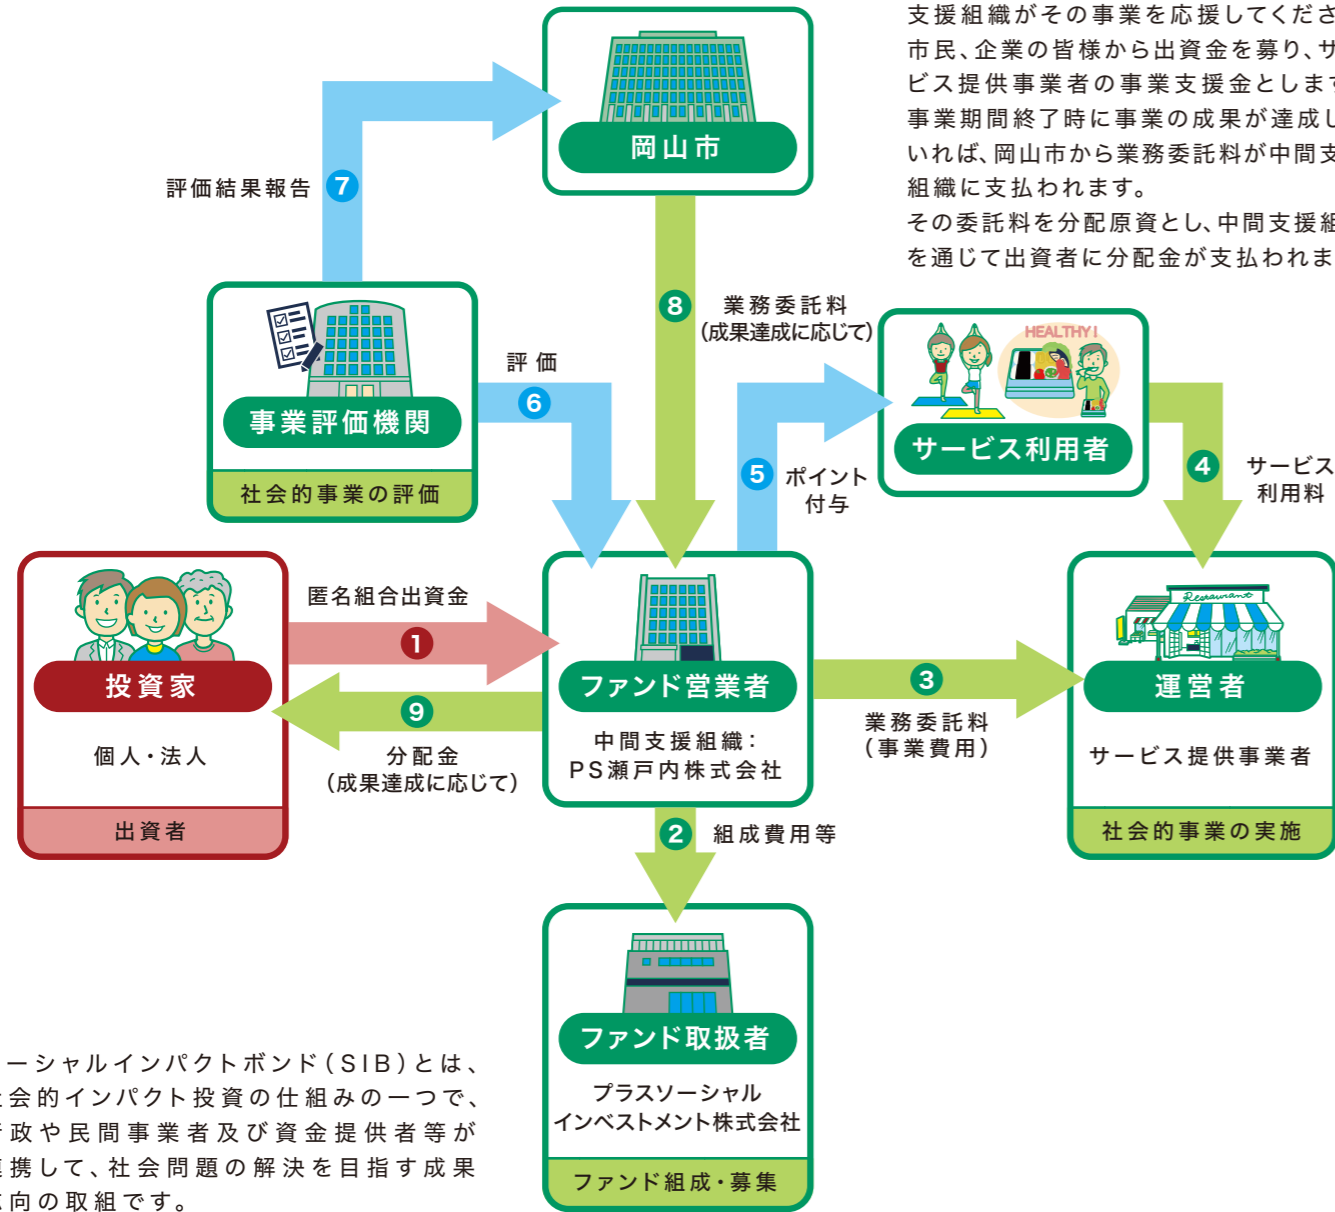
支援組織がその事業を応援してくださ
市民、企業の皆様から出資金を募り、サ
ビス提供事業者の事業支援金としま
事業期間終了時に事業の成果が達成し
いれば、岡山市から業務委託料が中間支
組織に支払われます。
その委託料を分配原資とし、中間支援組
を通じて出資者に分配金が支払われま

岡山市

評価結果報告 7

8 業務委託料 (成果達成に応じて)

HEALTHY!

サービス利用者

事業評価機関

社会的事業の評価

評価 6

5 ポイント付与

4 サービス利用料

投資家

個人・法人

出資者

匿名組合出資金 1

9 分配金 (成果達成に応じて)

ファンド営業者

中間支援組織：PS瀬戸内株式会社

3 業務委託料 (事業費用)

Restaurant

運営者

サービス提供事業者

社会的事業の実施

2 組成費用等

ファンド取扱者

プラスソーシャルインベストメント株式会社

ファンド組成・募集

ーシャルインパクトボンド(SIB)とは、
会的インパクト投資の仕組みの一つで、
政や民間事業者及び資金提供者等が
携して、社会問題の解決を目指す成果
向の取組です。